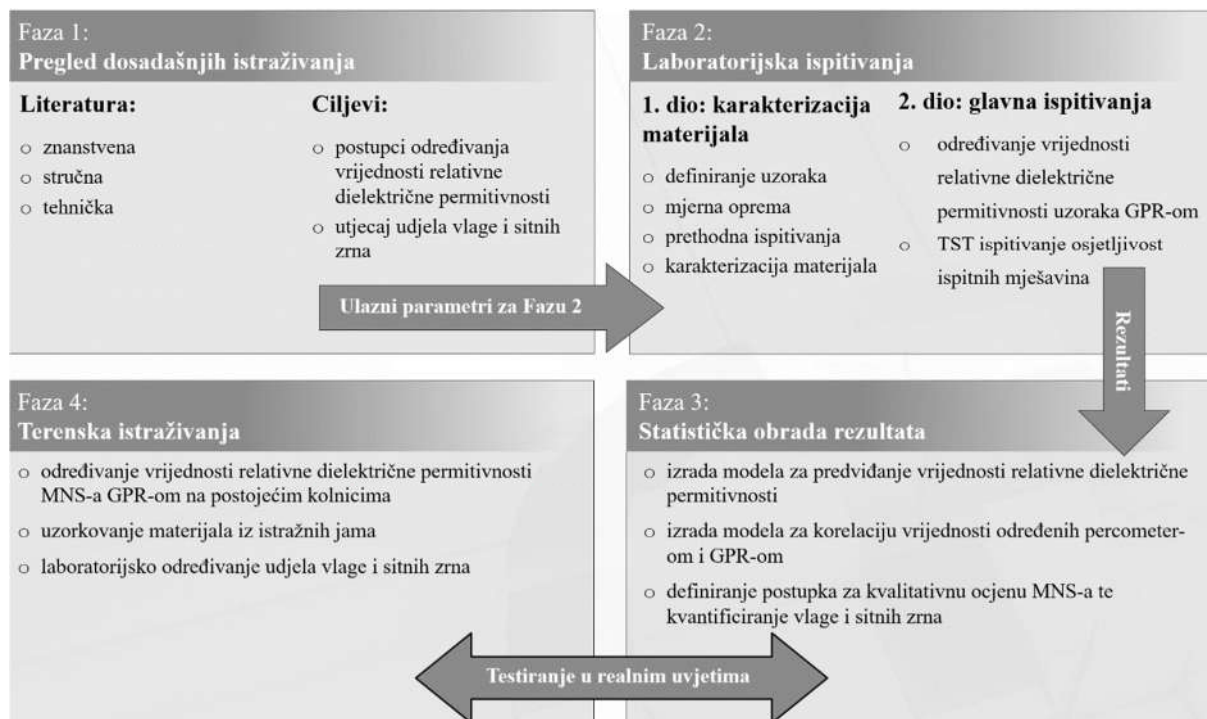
Faza 1:
Pregled dosadašnjih istraživanja

Literatura:
o znanstvena
o stručna
o tehnička

Ciljevi:
o postupci određivanja vrijednosti relativne dielektrične permitivnosti
o utjecaj udjela vlage i sitnih zrna

Ulazni parametri za Fazu 2

Faza 2:
Laboratorijska ispitivanja

1. dio: karakterizacija materijala
o definiranje uzoraka
o mjerna oprema
o prethodna ispitivanja
o karakterizacija materijala

2. dio: glavna ispitivanja
o određivanje vrijednosti relativne dielektrične permitivnosti uzoraka GPR-om
o TST ispitivanje osjetljivost ispitnih mješavina

Rezultati

Faza 4:
Terenska istraživanja
o određivanje vrijednosti relativne dielektrične permitivnosti MNS-a GPR-om na postojećim kolnicima
o uzorkovanje materijala iz istražnih jama
o laboratorijsko određivanje udjela vlage i sitnih zrna

Faza 3:
Statistička obrada rezultata
o izrada modela za predviđanje vrijednosti relativne dielektrične permitivnosti
o izrada modela za korelaciju vrijednosti određenih percometer-om i GPR-om
o definiranje postupka za kvalitativnu ocjenu MNS-a te kvantificiranje vlage i sitnih zrna

Testiranje u realnim uvjetima